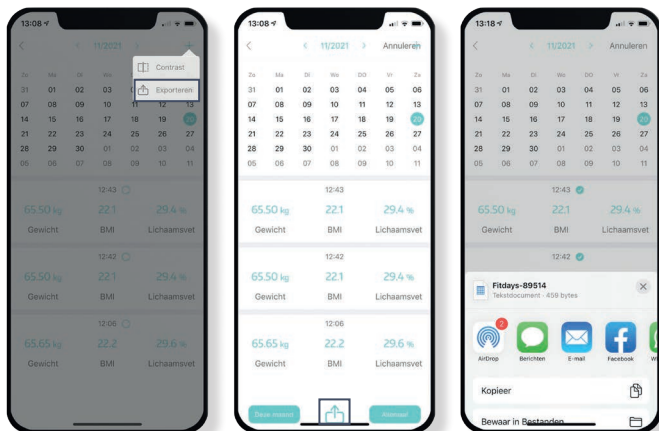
13:08

< 11/2021 >

Contrast
Exporteren

| Zo | Ma | Di | Wo | Do | Vr | Za |
|---|---|---|---|---|---|---|
| 31 | 01 | 02 | 03 | | | |
| 07 | 08 | 09 | 10 | 11 | 12 | 13 |
| 14 | 15 | 16 | 17 | 18 | 19 | 20 |
| 21 | 22 | 23 | 24 | 25 | 26 | 27 |
| 28 | 29 | 30 | 01 | 02 | 03 | 04 |
| 05 | 06 | 07 | 08 | 09 | 10 | 11 |

12:43
65.50 kg 22.1 29.4 %
Gewicht BMI Lichaamsvet

12:42
65.50 kg 22.1 29.4 %
Gewicht BMI Lichaamsvet

12:06
65.65 kg 22.2 29.6 %
Gewicht BMI Lichaamsvet

13:08

< 11/2021 > Annuleren

| Zo | Ma | Di | Wo | DO | Vr | Za |
|---|---|---|---|---|---|---|
| 31 | 01 | 02 | 03 | 04 | 05 | 06 |
| 07 | 08 | 09 | 10 | 11 | 12 | 13 |
| 14 | 15 | 16 | 17 | 18 | 19 | 20 |
| 21 | 22 | 23 | 24 | 25 | 26 | 27 |
| 28 | 29 | 30 | 01 | 02 | 03 | 04 |
| 05 | 06 | 07 | 08 | 09 | 10 | 11 |

12:43
65.50 kg 22.1 29.4 %
Gewicht BMI Lichaamsvet

12:42
65.50 kg 22.1 29.4 %
Gewicht BMI Lichaamsvet

12:06
65.65 kg 22.2 29.6 %
Gewicht BMI Lichaamsvet

Deze maand
Alleskel

13:18

< 11/2021 > Annuleren

| Zo | Ma | Di | Wo | DO | Vr | Za |
|---|---|---|---|---|---|---|
| 31 | 01 | 02 | 03 | 04 | 05 | 06 |
| 07 | 08 | 09 | 10 | 11 | 12 | 13 |
| 14 | 15 | 16 | 17 | 18 | 19 | 20 |
| 21 | 22 | 23 | 24 | 25 | 26 | 27 |
| 28 | 29 | 30 | 01 | 02 | 03 | 04 |
| 05 | 06 | 07 | 08 | 09 | 10 | 11 |

12:43
65.50 kg 22.1 29.4 %
Gewicht BMI Lichaamsvet

12:42

Fitdays-89514
Tekstdocument · 459 bytes

2
AirDrop Berichten E-mail Facebook Wh

Kopieer

Bewaar in Bestanden